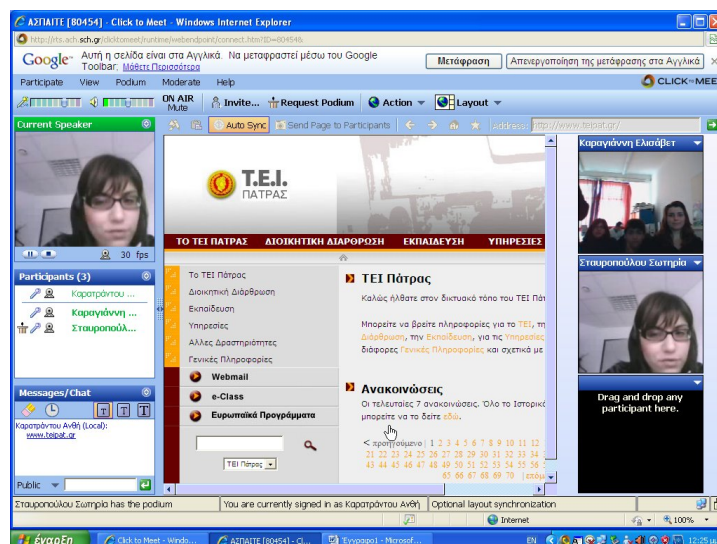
ΑΣΠΑΙΤΕ [80454] - Click to Meet - Windows Internet Explorer
http://rts.ach.sch.gr/clicktomeet/runtime/webendpoint/connect.htm?ID=804546

Google Αυτή η σελίδα είναι στα Αγγλικά. Να μεταφραστεί μέσω του Google Toolbar; Μάθετε Περισσότερα
Μετάφραση
Απενεργοποίηση της μετάφρασης στα Αγγλικά

Participate View Podium Moderate Help
CLICK•MEE

ON AIR Mute
Invite...
Request Podium
Action
Layout

Current Speaker
30 fps

Participants (3)
Καρατράντου ...
Καραγιάννη ...
Σταυροπούλ...

Messages/Chat
Καρατράντου Ανθή (Local):
www.teipat.gr

Public

Auto Sync
Send Page to Participants
Address http://www.teipat.gr/

Τ.Ε.Ι. ΠΑΤΡΑΣ

ΤΟ ΤΕΙ ΠΑΤΡΑΣ ΔΙΟΙΚΗΤΙΚΗ ΔΙΑΡΘΡΩΣΗ ΕΚΠΑΙΔΕΥΣΗ ΥΠΗΡΕΣΙΕΣ

Το ΤΕΙ Πάτρας
Διοικητική Διάρθρωση
Εκπαίδευση
Υπηρεσίες
Άλλες Δραστηριότητες
Γενικές Πληροφορίες
Webmail
e-Class
Ευρωπαϊκά Προγράμματα

ΤΕΙ Πάτρας

ΤΕΙ Πάτρας
Καλώς ήλθατε στον δικτυακό τόπο του ΤΕΙ Πάτ

Μπορείτε να βρείτε πληροφορίες για το ΤΕΙ, τη Διάρθρωση, την Εκπαίδευση, για τις Υπηρεσίες διάφορες Γενικές Πληροφορίες και σχετικά με

Ανακοινώσεις
Οι τελευταίες 7 ανακοινώσεις. Όλο το Ιστορικό μπορείτε να το δείτε εδώ.

< προηγούμενο | 1 2 3 4 5 6 7 8 9 10 11 12
21 22 23 24 25 26 27 28 29 30 31 32 33 34
43 44 45 46 47 48 49 50 51 52 53 54 55 56
65 66 67 68 69 70 | επόμ

Καραγιάννη Ελισάβετ
Σταυροπούλου Σωτηρία
Drag and drop any participant here.

Σταυροπούλου Σωτηρία has the podium
You are currently signed in as Καρατράντου Ανθή
Optional layout synchronization
Internet
100%

έναρξη
Click to Meet - Windo...
ΑΣΠΑΙΤΕ [80454] - Cl...
Έγγραφο1 - Microsof...
EN
12:25 μμ